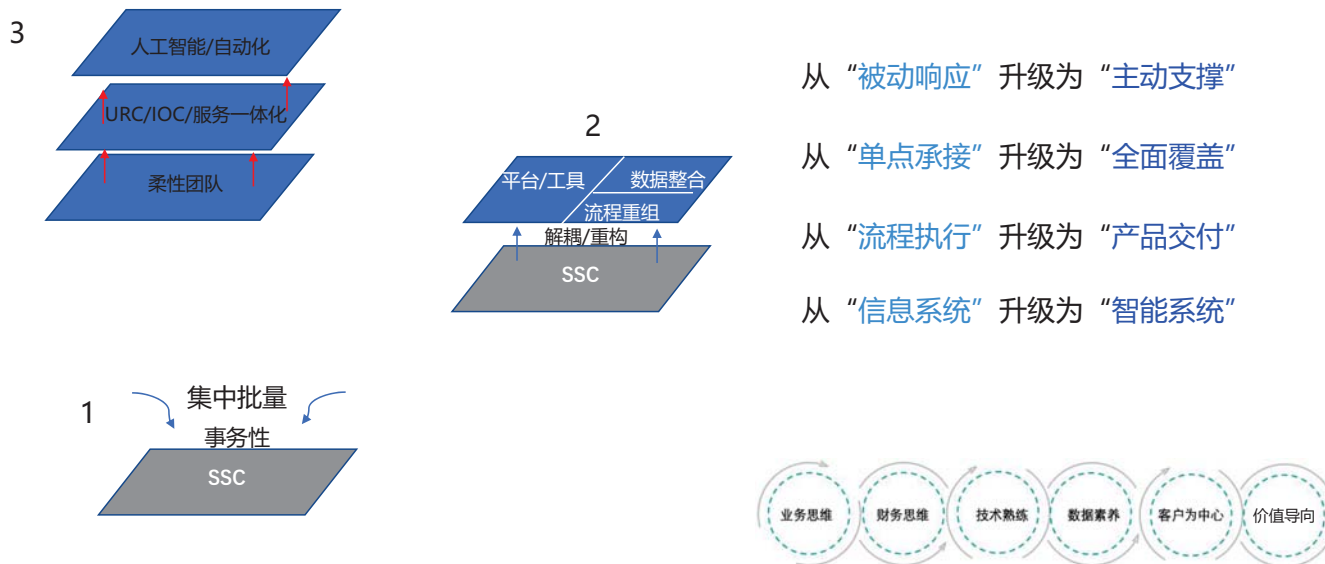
3

人工智能/自动化

URC/IOC/服务一体化

柔性团队

2

平台/工具

数据整合

流程重组

解耦/重构

SSC

1

集中批量

事务性

SSC

从“被动响应”升级为“主动支撑”

从“单点承接”升级为“全面覆盖”

从“流程执行”升级为“产品交付”

从“信息系统”升级为“智能系统”

业务思维

财务思维

技术熟练

数据素养

客户为中心

价值导向